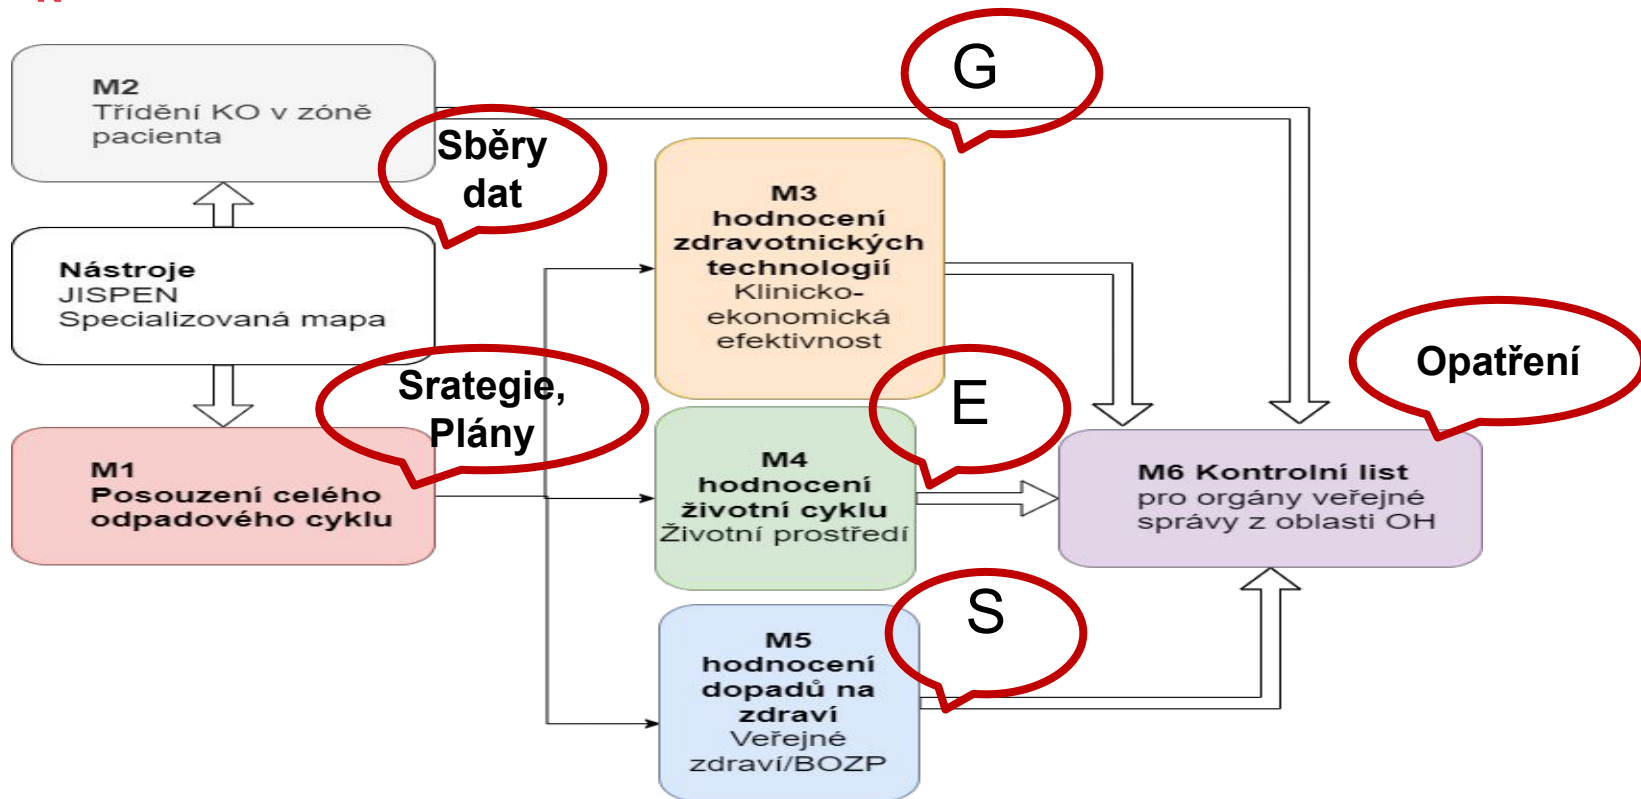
M2
Třídění KO v zóně pacienta

Sběry dat

G

Nástroje
JISPEN
Specializovaná mapa

M3
hodnocení zdravotnických technologií
Klinicko-ekonomická efektivnost

Opatření

Srategie, Plány

E

M1
Posouzení celého odpadového cyklu

M4
hodnocení životní cyklu
Životní prostředí

M6 Kontrolní list
pro orgány veřejné správy z oblasti OH

S

M5
hodnocení dopadů na zdraví
Veřejné zdraví/BOZP